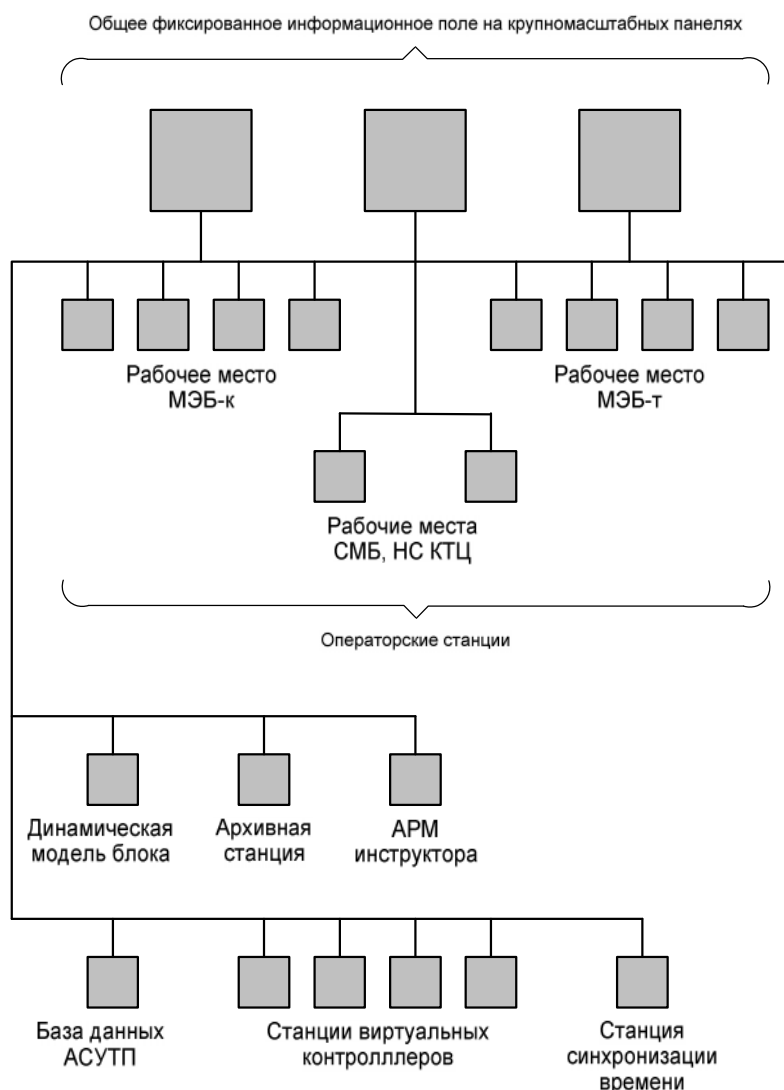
Общее фиксированное информационное поле на крупномасштабных панелях

Рабочее место МЭБ-к

Рабочее место МЭБ-т

Рабочие места СМБ, НС КТЦ

Операторские станции

Динамическая модель блока

Архивная станция

АРМ инструктора

База данных АСУТП

Станции виртуальных контролллеров

Станция синхронизации времени